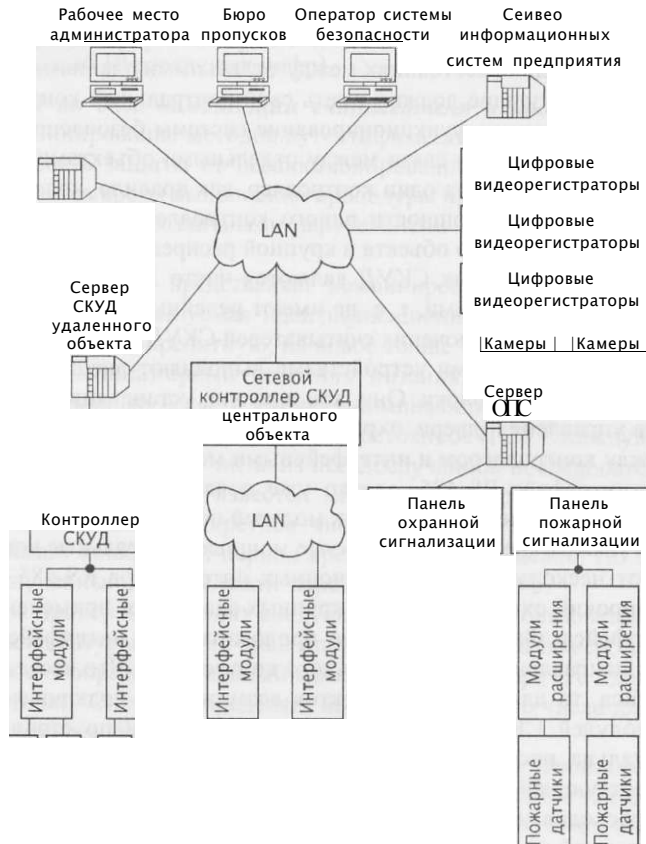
Рабочее место администратора

Бюро пропусков

Оператор системы безопасности

Сеивео информационных систем предприятия

Цифровые видеорегистраторы

Цифровые видеорегистраторы

Цифровые видеорегистраторы

LAN

Сервер СКУД удаленного объекта

|Камеры | |Камеры

Сервер ОПС

Сетевой контроллер СКУД центрального объекта

LAN

Контроллер СКУД

Панель охранной сигнализации

Панель пожарной сигнализации

Интерфейсные модули

Интерфейсные

Интерфейсные модули

Интерфейсные модули

Модули расширения

Модули расширения

Пожарные датчики

Пожарные датчики